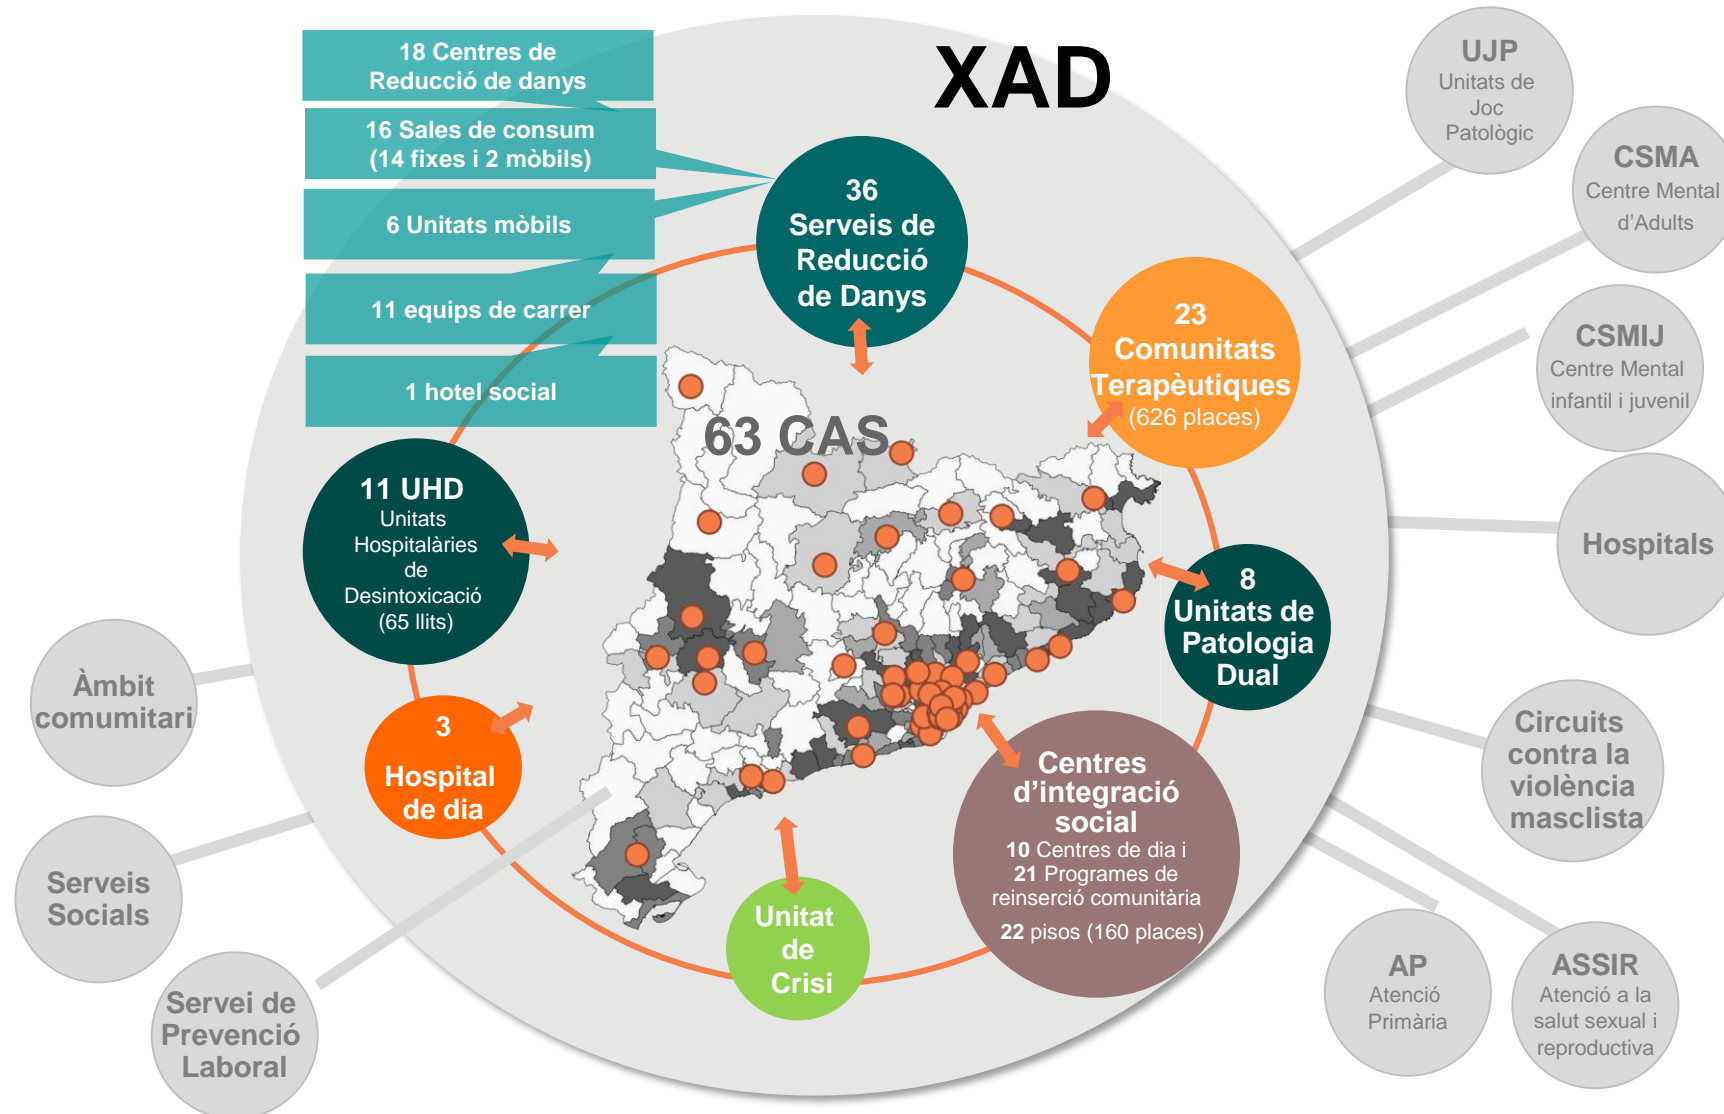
XAD

18 Centres de Reducció de danys

16 Sales de consum (14 fixes i 2 mòbils)

6 Unitats mòbils

11 equips de carrer

1 hotel social

36 Serveis de Reducció de Danys

23 Comunitats Terapèutiques (626 places)

63 CAS

11 UHD Unitats Hospitalàries de Desintoxicació (65 llits)

8 Unitats de Patologia Dual

3 Hospital de dia

Centres d'integració social
10 Centres de dia i
21 Programes de reinserció comunitària
22 pisos (160 places)

Unitat de Crisi

UJP Unitats de Joc Patològic

CSMA Centre Mental d'Adults

CSMIJ Centre Mental infantil i juvenil

Hospitals

Circuits contra la violència masclista

ASSIR Atenció a la salut sexual i reproductiva

AP Atenció Primària

Àmbit comumitari

Serveis Socials

Servei de Prevenció Laboral